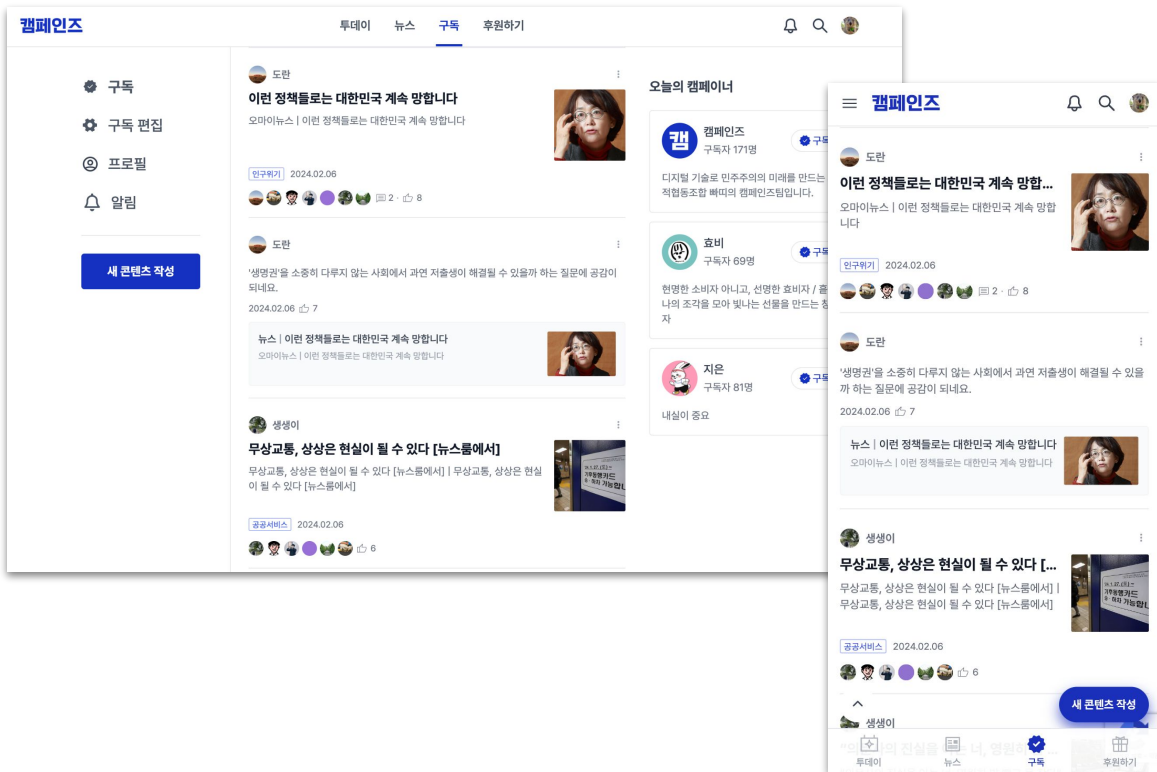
캠페인즈

투데이 뉴스 구독 후원하기

구독
구독 편집
프로필
알림

새 콘텐츠 작성

도란
이런 정책들로는 대한민국 계속 망합니다
오마이뉴스 | 이런 정책들로는 대한민국 계속 망합니다
인구위기 2024.02.06
2 · 8

도란
'생명권'을 소중히 다루지 않는 사회에서 과연 저출생이 해결될 수 있을까 하는 질문에 공감이 되네요.
2024.02.06 7
뉴스 | 이런 정책들로는 대한민국 계속 망합니다
오마이뉴스 | 이런 정책들로는 대한민국 계속 망합니다

생생이
무상교통, 상상은 현실이 될 수 있다 [뉴스룸에서]
무상교통, 상상은 현실이 될 수 있다 [뉴스룸에서] | 무상교통, 상상은 현실이 될 수 있다 [뉴스룸에서]
공공서비스 2024.02.06
6

오늘의 캠페이너
캠
캠페인즈
구독자 171명
구독
디지털 기술로 민주주의의 미래를 만드는 적협동조합 빠띠의 캠페인즈팀입니다.

효비
구독자 69명
구독
현명한 소비자 아니고, 선명한 효비자 / 흩 나의 조각을 모아 빛나는 선물을 만드는 칭 자

지은
구독자 81명
구독
내실이 중요

캠페인즈

도란
이런 정책들로는 대한민국 계속 망합...
오마이뉴스 | 이런 정책들로는 대한민국 계속 망합니다
인구위기 2024.02.06
2 · 8

도란
'생명권'을 소중히 다루지 않는 사회에서 과연 저출생이 해결될 수 있을까 하는 질문에 공감이 되네요.
2024.02.06 7
뉴스 | 이런 정책들로는 대한민국 계속 망합니다
오마이뉴스 | 이런 정책들로는 대한민국 계속 망합니다

생생이
무상교통, 상상은 현실이 될 수 있다 [...
무상교통, 상상은 현실이 될 수 있다 [뉴스룸에서] | 무상교통, 상상은 현실이 될 수 있다 [뉴스룸에서]
공공서비스 2024.02.06
6

생생이
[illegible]
새 콘텐츠 작성
투데이 뉴스 구독 후원하기